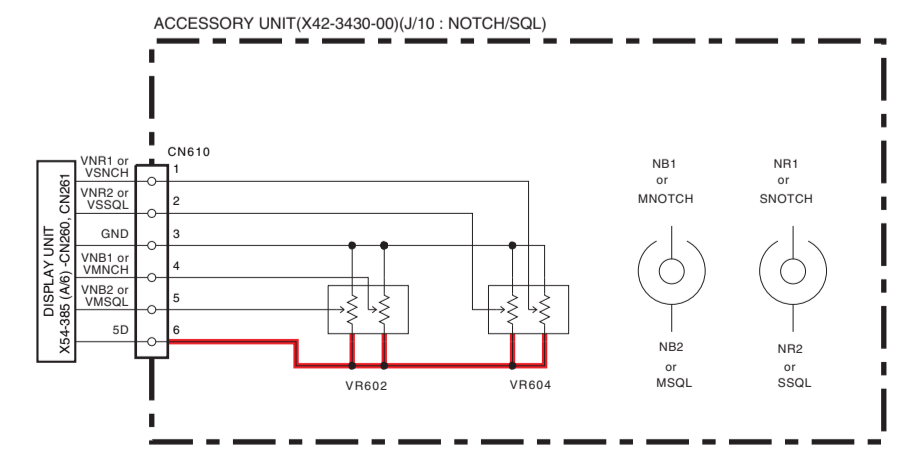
ACCESSORY UNIT(X42-3430-00)(J/10 : NOTCH/SQL)

DISPLAY UNIT
X54-385 (A/6) -CN260, CN261

CN610

VNR1 or VSNCH 1
VNR2 or VSSQL 2
GND 3
VNB1 or VMNCH 4
VNB2 or VMSQL 5
5D 6

VR602

VR604

NB1
or
MNOTCH

NR1
or
SNOTCH

NB2
or
MSQL

NR2
or
SSQL